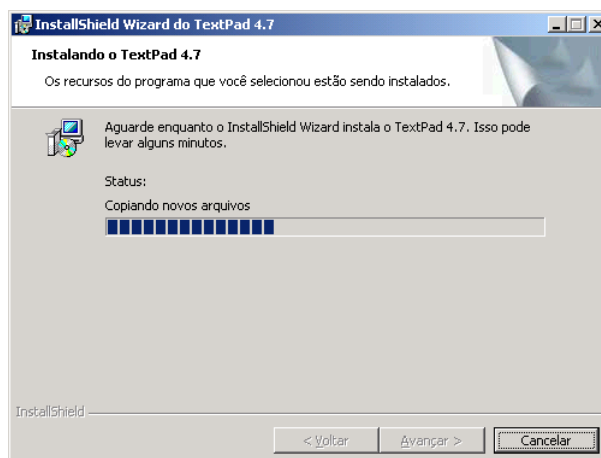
InstallShield Wizard do TextPad 4.7

Instalando o TextPad 4.7

Os recursos do programa que você selecionou estão sendo instalados.

Aguarde enquanto o InstallShield Wizard instala o TextPad 4.7. Isso pode levar alguns minutos.

Status:

Copiando novos arquivos

InstallShield

< Voltar

Avançar >

Cancelar